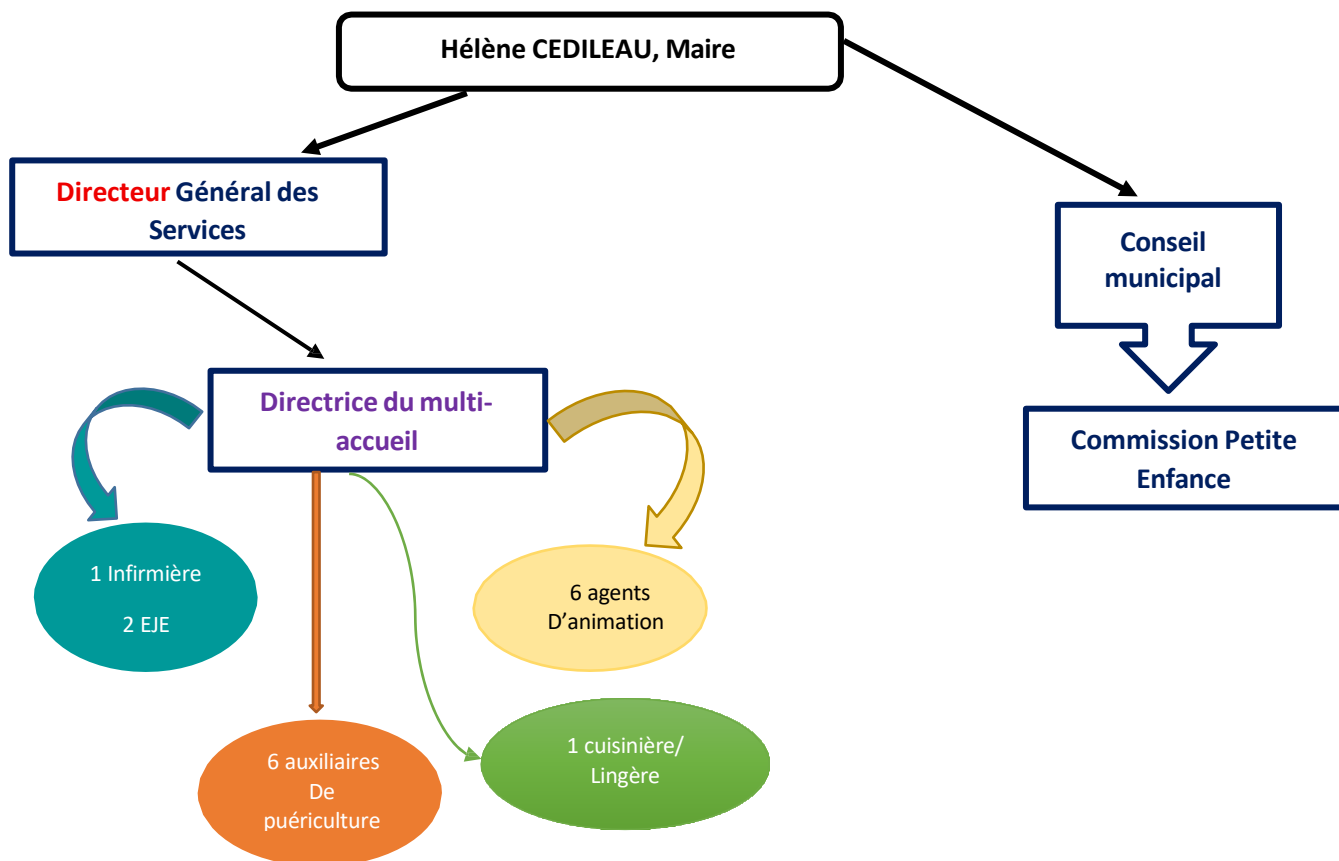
Hélène CEDILEAU, Maire

Directeur Général des Services

Conseil municipal

Directrice du multi-accueil

Commission Petite Enfance

1 Infirmière

2 EJE

6 agents D'animation

6 auxiliaires De puériculture

1 cuisinière/ Lingère